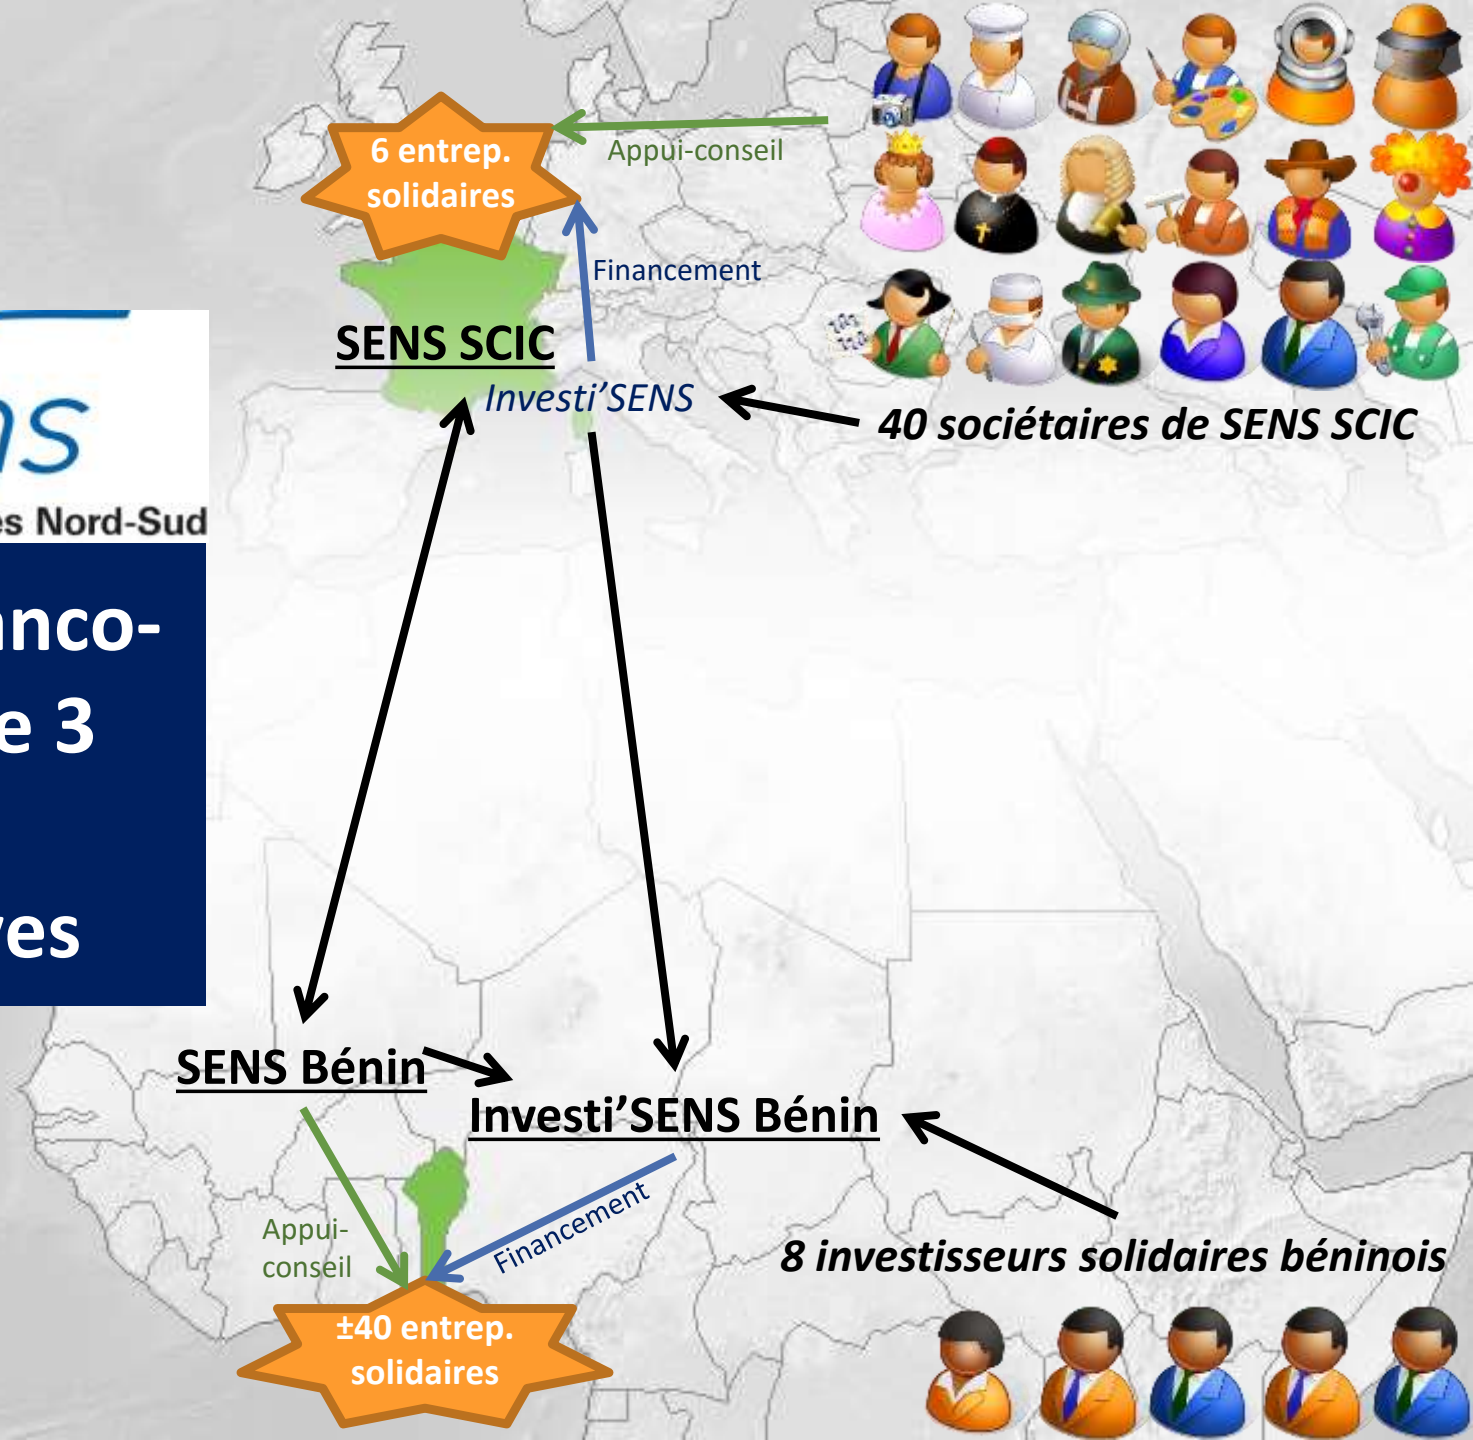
ns

es Nord-Sud

nco-
e 3

es

6 entrep. solidaires

Appui-conseil

Financement

SENS SCIC

Investi'SENS

40 sociétaires de SENS SCIC

SENS Bénin

Investi'SENS Bénin

Appui-conseil

Financement

8 investisseurs solidaires béninois

±40 entrep. solidaires